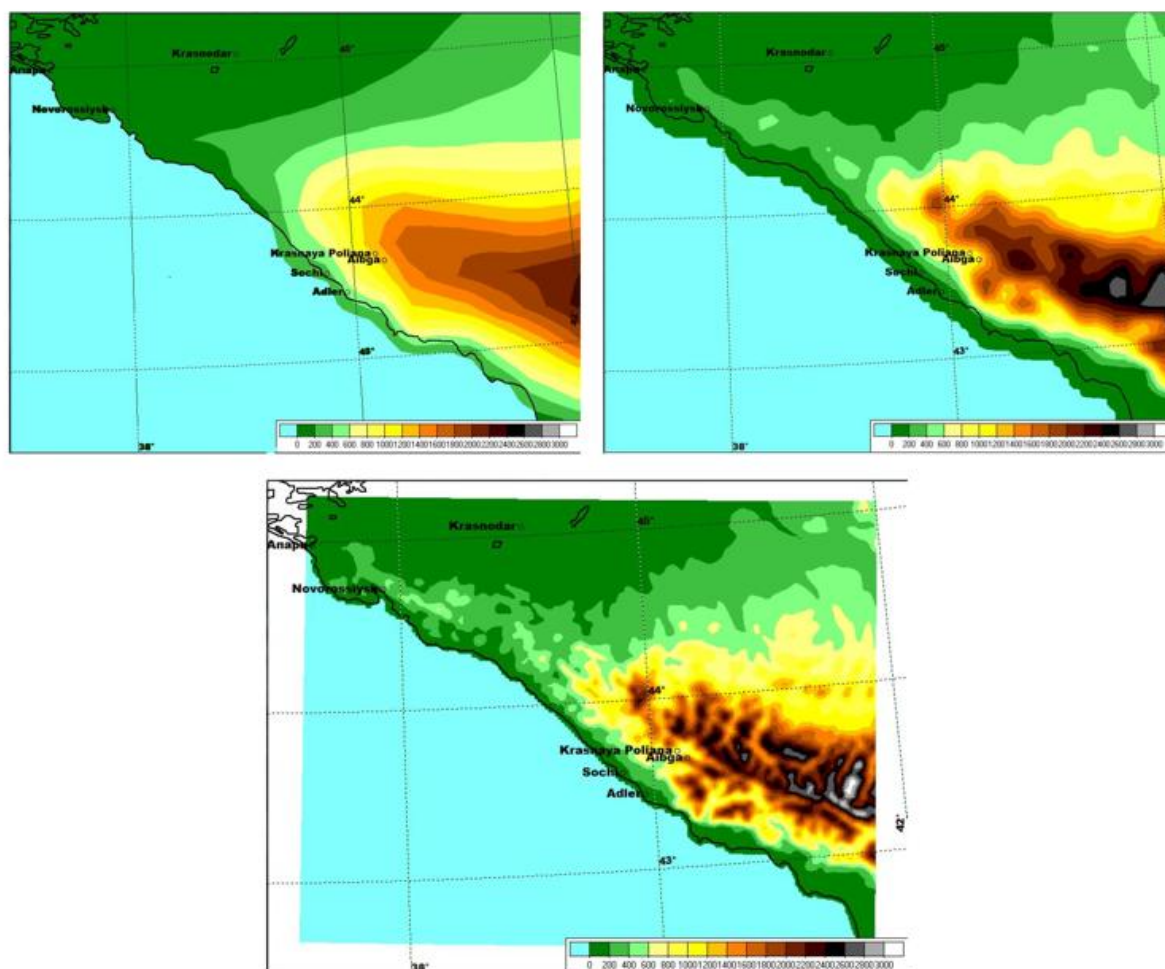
Krasnodar
45°
Anapa
Novorossiysk
44°
Krasnaya Poliana
Aibga
Sochi
Adler
43°
38°
0 200 400 600 800 1000 1200 1400 1600 1800 2000 2200 2400 2600 2800 3000

Krasnodar
45°
Anapa
Novorossiysk
44°
Krasnaya Poliana
Aibga
Sochi
Adler
43°
38°
0 200 400 600 800 1000 1200 1400 1600 1800 2000 2200 2400 2600 2800 3000

Krasnodar
45°
Anapa
Novorossiysk
44°
Krasnaya Poliana
Aibga
Sochi
Adler
43°
42°
38°
0 200 400 600 800 1000 1200 1400 1600 1800 2000 2200 2400 2600 2800 3000